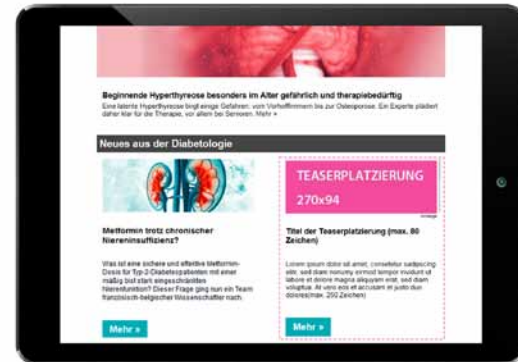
Beginnende Hyperthyreose besonders im Alter gefährlich und therapiebedürftig

Eine latente Hyperthyreose birgt einige Gefahren: vom Vorhofflimmern bis zur Osteoporose. Ein Experte plädiert daher klar für die Therapie, vor allem bei Senioren. Mehr »

Neues aus der Diabetologie

Metformin trotz chronischer Niereninsuffizienz?

Was ist eine sichere und effektive Metformin-Dosis für Typ-2-Diabetespatienten mit einer mäßig bis stark eingeschränkten Nierenfunktion? Dieser Frage ging nun ein Team französisch-belgischer Wissenschaftler nach.

Mehr »

TEASERPLATZIERUNG

270x94

Anzeige

Titel der Teaserplatzierung (max. 80 Zeichen)

Lorem ipsum dolor sit amet, consetetur sadipscing elitr, sed diam nonumy eirmod tempor invidunt ut labore et dolore magna aliquyam erat, sed diam voluptua. At vero eos et accusam et justo duo dolores(max. 250 Zeichen)

Mehr »